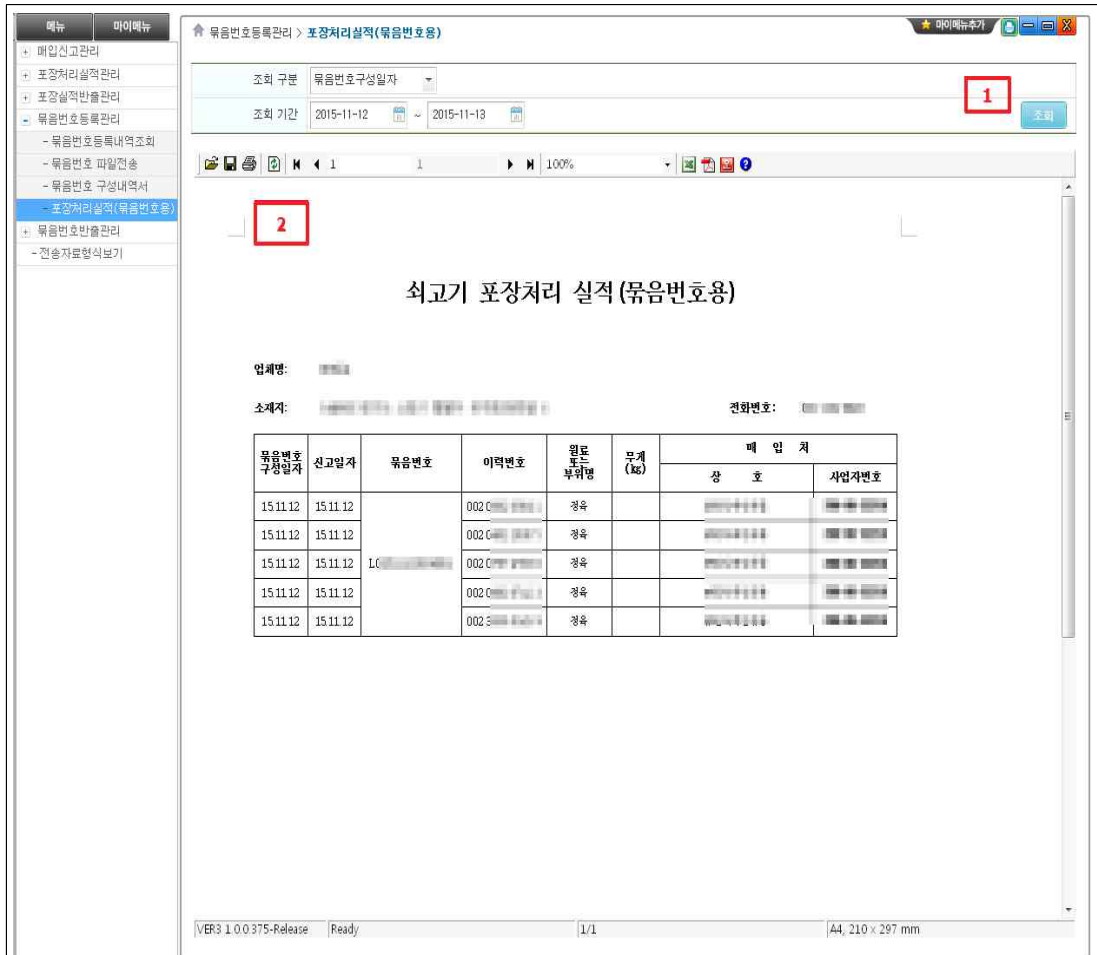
메뉴 마이메뉴

+ 매입신고관리
+ 포장처리실적관리
+ 포장실적반출관리
- 묶음번호등록관리
- 묶음번호등록내역조회
- 묶음번호 파일전송
- 묶음번호 구성내역서
- 포장처리실적(묶음번호용)
+ 묶음번호반출관리
- 전송자료형식보기

묶음번호등록관리 > 포장처리실적(묶음번호용)

마이메뉴추가

조회 구분 묶음번호구성일자

조회 기간 2015-11-12 ~ 2015-11-13

1

조회

1 1 100%

2

쇠고기 포장처리 실적(묶음번호용)

업체명: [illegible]

소재지: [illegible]

전화번호: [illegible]

| 묶음번호 구성일자 | 신고일자 | 묶음번호 | 이력번호 | 원료 또는 부위명 | 무게 (kg) | 매입처 상호 | 매입처 사업자번호 |
|---|---|---|---|---|---|---|---|
| 15.11.12 | 15.11.12 | L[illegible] | 002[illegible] | 정육 | | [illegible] | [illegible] |
| 15.11.12 | 15.11.12 | | 002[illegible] | 정육 | | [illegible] | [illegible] |
| 15.11.12 | 15.11.12 | | 002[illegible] | 정육 | | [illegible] | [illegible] |
| 15.11.12 | 15.11.12 | | 002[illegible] | 정육 | | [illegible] | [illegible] |
| 15.11.12 | 15.11.12 | | 002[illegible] | 정육 | | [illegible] | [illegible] |

VER3 1.0.0.375-Release Ready 1/1 A4, 210 x 297 mm